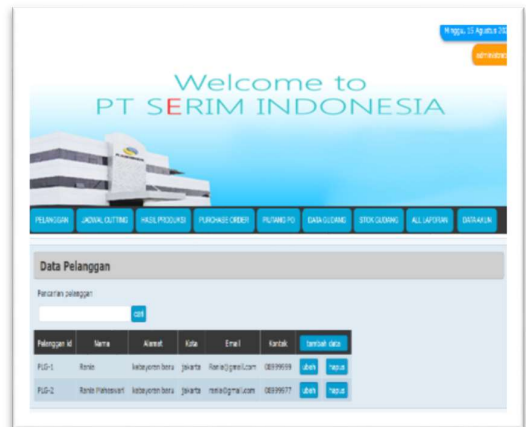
Minggu, 15 Agustus 20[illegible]

administrat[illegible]

Welcome to
PT SERIM INDONESIA

PELANGGAN | JADWAL CUTTING | HASIL PRODUKSI | PURCHASE ORDER | PUTARO PO | DATA GUDANG | STOK GUDANG | ALL LAPORAN | DATA AKUN

Data Pelanggan

Pencarian pelanggan:

cari

| Pelanggan id | Nama | Alamat | Kota | Email | Kontak | tambah data | |
|---|---|---|---|---|---|---|---|
| PLG-1 | Ronie | kebayoran baru | jakarta | Ronie@gmail.com | 08899699 | ubah | hapus |
| PLG-2 | Ronie Mahesvari | kebayoran baru | jakarta | ronie@gmail.com | 08899677 | ubah | hapus |